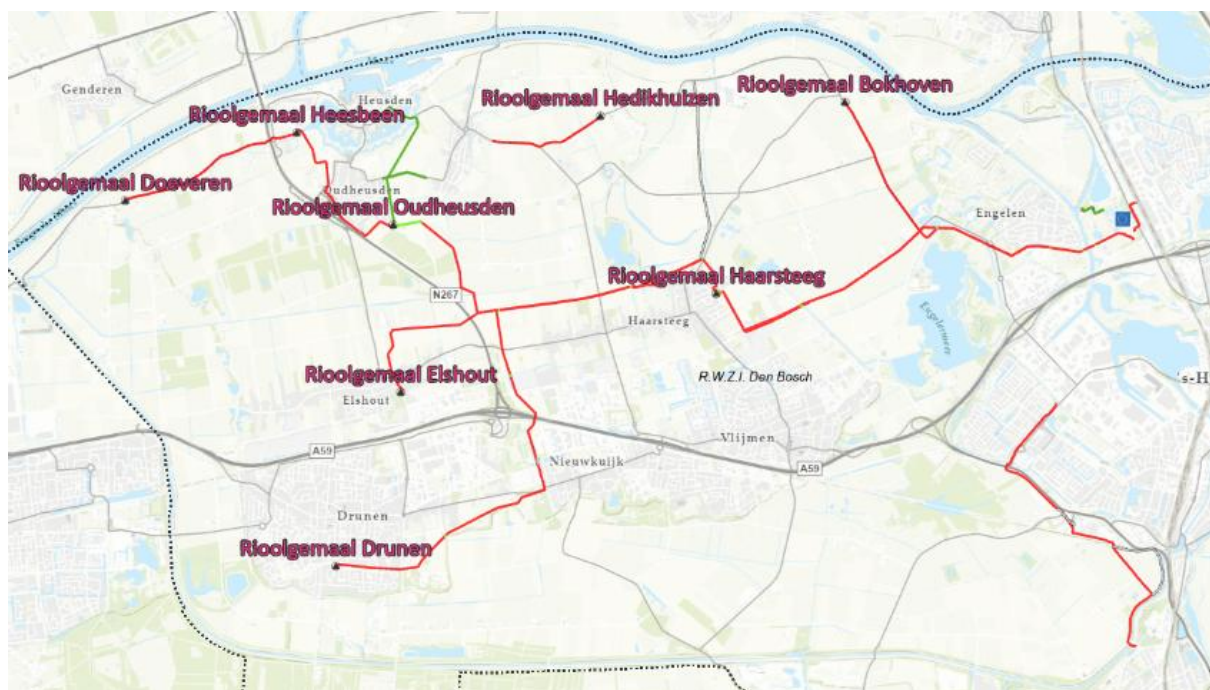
Genderen

Rioolgemaal Heesbeen

Heusden

Rioolgemaal Hedikhuizen

Rioolgemaal Bokhoven

Rioolgemaal Doeveren

Oudheusden

Rioolgemaal Oudheusden

Engelen

N267

Rioolgemaal Haarsteeg

Haarsteeg

Engelermeer

Rioolgemaal Elshout

R.W.Z.I. Den Bosch

's-H

Elshout

Vlijmen

A59

Nieuwkuijk

A59

Drunen

Rioolgemaal Drunen